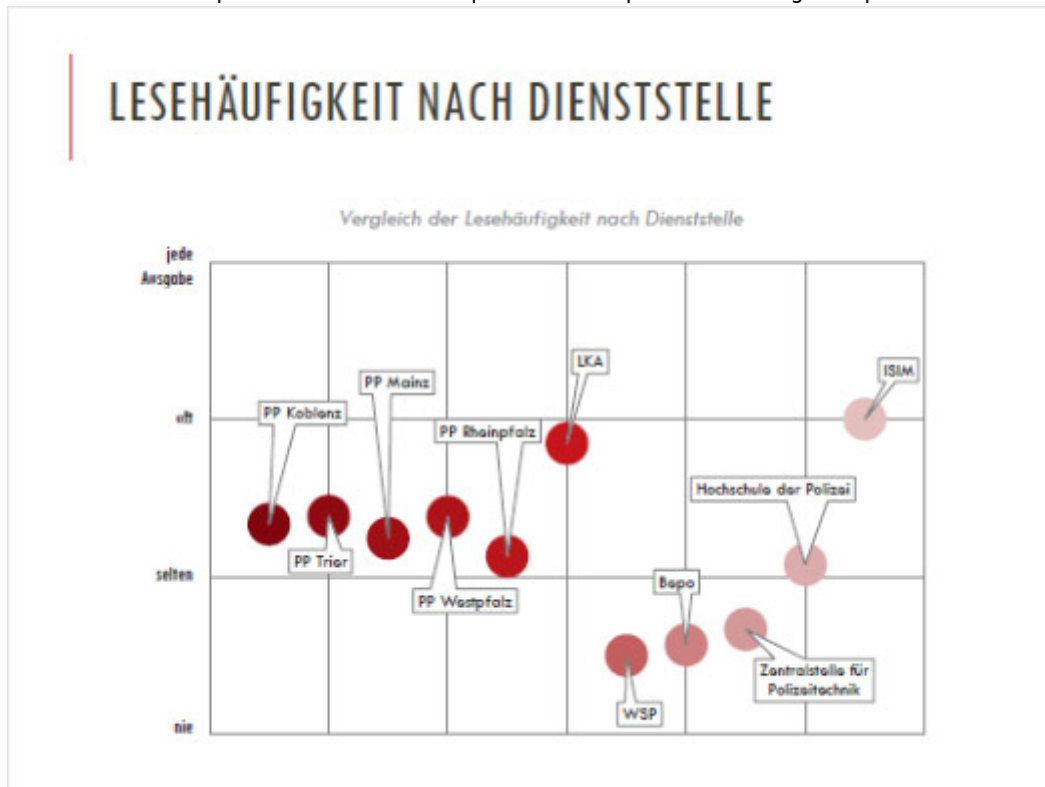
LESEHÄUFIGKEIT NACH DIENSTSTELLE

Vergleich der Lesehäufigkeit nach Dienststelle

jede Ausgabe

oft

selten

nie

PP Koblenz

PP Trier

PP Mainz

PP Westpfalz

PP Rheinpfalz

LKA

WSP

Bepo

Zentralstelle für Polizeitechnik

Hochschule der Polizei

ISIM